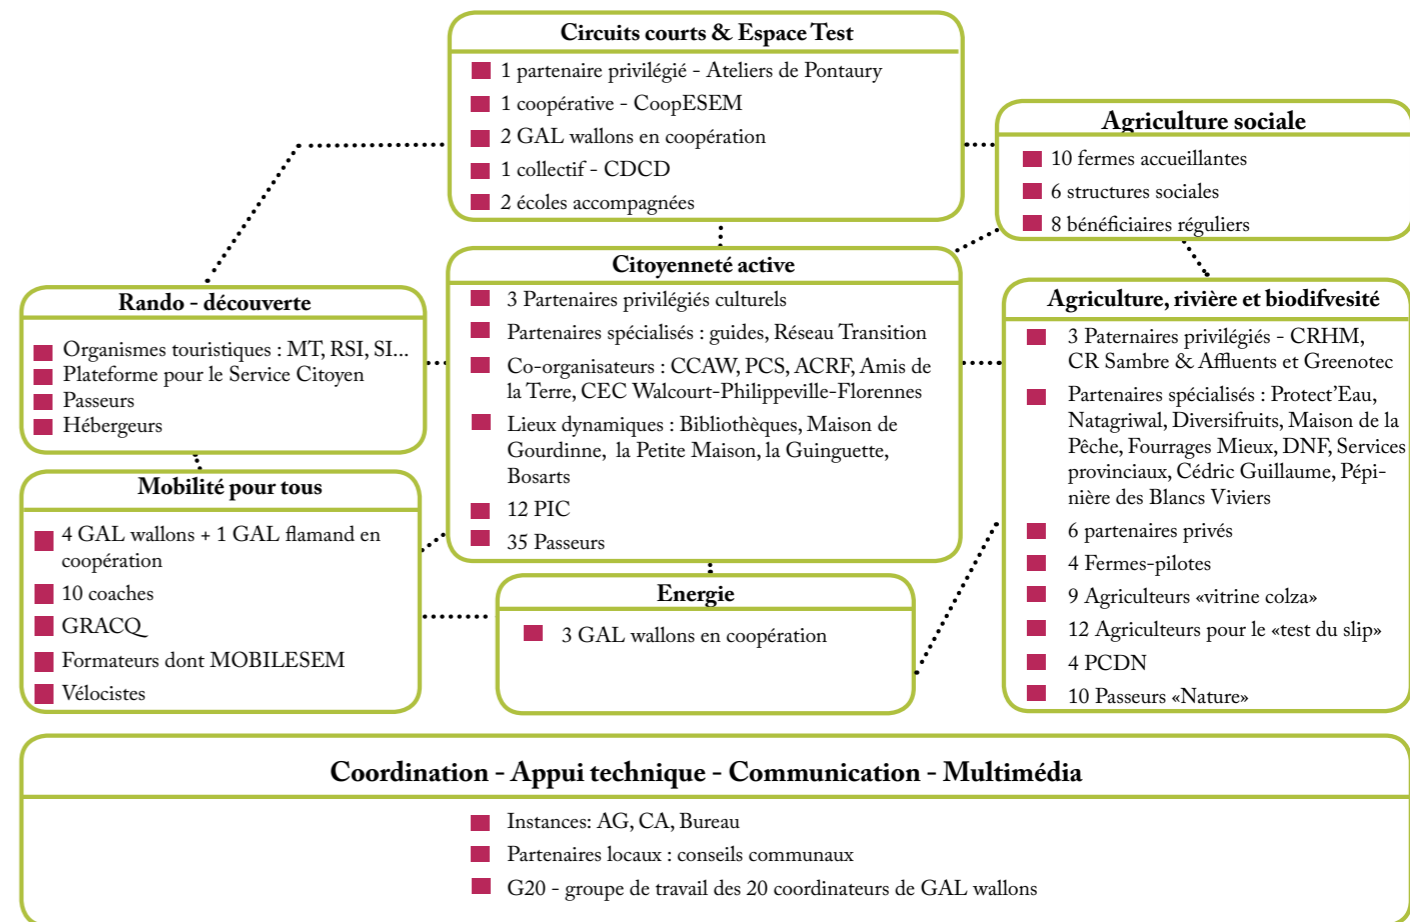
Circuits courts & Espace Test
1 partenaire privilégié - Ateliers de Pontaury
1 coopérative - CoopESEM
2 GAL wallons en coopération
1 collectif - CDCD
2 écoles accompagnées

Agriculture sociale
10 fermes accueillantes
6 structures sociales
8 bénéficiaires réguliers

Rando - découverte
Organismes touristiques : MT, RSI, SI...
Plateforme pour le Service Citoyen
Passeurs
Hébergeurs

Citoyenneté active
3 Partenaires privilégiés culturels
Partenaires spécialisés : guides, Réseau Transition
Co-organisateurs : CCAW, PCS, ACRF, Amis de la Terre, CEC Walcourt-Philippeville-Florennes
Lieux dynamiques : Bibliothèques, Maison de Gourdinne, la Petite Maison, la Guinguette, Bosarts
12 PIC
35 Passeurs

Agriculture, rivière et biodifvesité
3 Paternaires privilégiés - CRHM, CR Sambre & Affluents et Greenotec
Partenaires spécialisés : Protect'Eau, Natagriwal, Diversifruits, Maison de la Pêche, Fourrages Mieux, DNF, Services provinciaux, Cédric Guillaume, Pépinière des Blancs Viviers
6 partenaires privés
4 Fermes-pilotes
9 Agriculteurs «vitrine colza»
12 Agriculteurs pour le «test du slip»
4 PCDN
10 Passeurs «Nature»

Mobilité pour tous
4 GAL wallons + 1 GAL flamand en coopération
10 coaches
GRACQ
Formateurs dont MOBILESEM
Vélocistes

Energie
3 GAL wallons en coopération

Coordination - Appui technique - Communication - Multimédia
Instances: AG, CA, Bureau
Partenaires locaux : conseils communaux
G20 - groupe de travail des 20 coordinateurs de GAL wallons